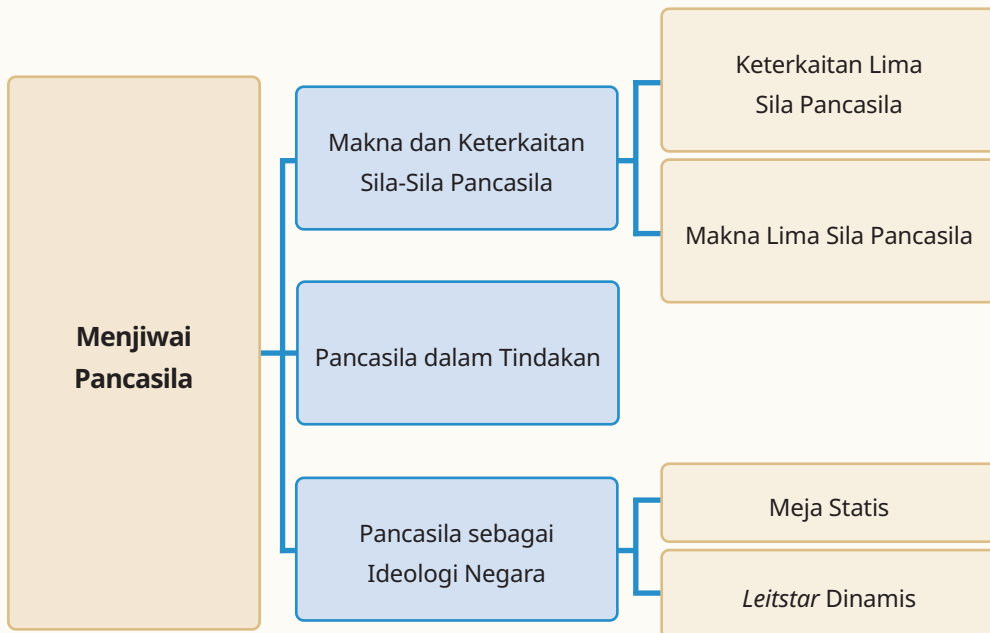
Menjiwai Pancasila

Makna dan Keterkaitan Sila-Sila Pancasila

Keterkaitan Lima Sila Pancasila

Makna Lima Sila Pancasila

Pancasila dalam Tindakan

Pancasila sebagai Ideologi Negara

Meja Statis

Leitstar Dinamis